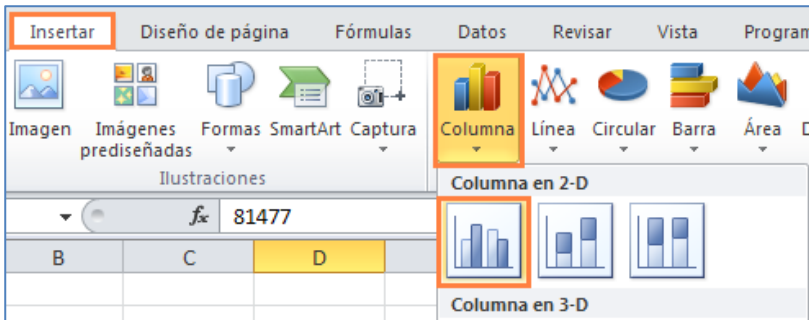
Insertar Diseño de página Fórmulas Datos Revisar Vista Program

Imagen Imágenes prediseñadas Formas SmartArt Captura Columna Línea Circular Barra Área D

Ilustraciones

Columna en 2-D

$f_x$ 81477

B C D

Columna en 3-D